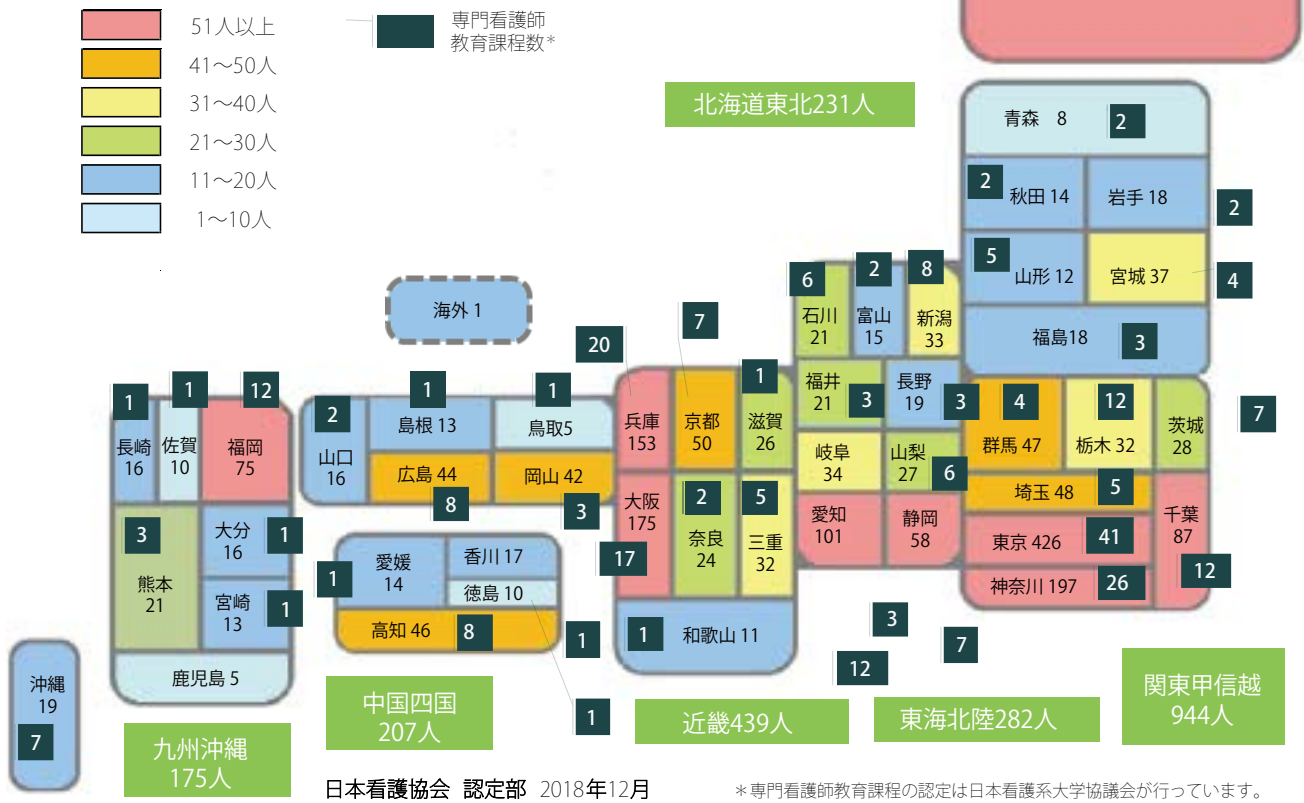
51人以上
41～50人
31～40人
21～30人
11～20人
1～10人

専門看護師教育課程数*

北海道東北231人

青森 8 2
2 秋田 14
岩手 18 2
5 山形 12
宮城 37 4
福島18 3

海外 1

6 石川 21
2 富山 15
8 新潟 33
20 兵庫 153
7 京都 50
1 滋賀 26
福井 21 3
長野 19 3
4 群馬 47
12 栃木 32
茨城 28 7
岐阜 34
山梨 27 6
埼玉 48 5
大阪 175
2 奈良 24
5 三重 32
愛知 101
静岡 58
東京 426 41
千葉 87
神奈川 197 26
12
17
1 和歌山 11
3
7
12

1 長崎 16
1 佐賀 10
12 福岡 75
2 山口 16
1 島根 13
1 鳥取5
広島 44
8
岡山 42
3
3 熊本 21
大分 16 1
宮崎 13 1
鹿児島 5
1 愛媛 14
香川 17
徳島 10
高知 46 8
1
1

沖縄 19
7

九州沖縄 175人
中国四国 207人
近畿439人
東海北陸282人
関東甲信越 944人

日本看護協会 認定部 2018年12月
＊専門看護師教育課程の認定は日本看護系大学協議会が行っています。